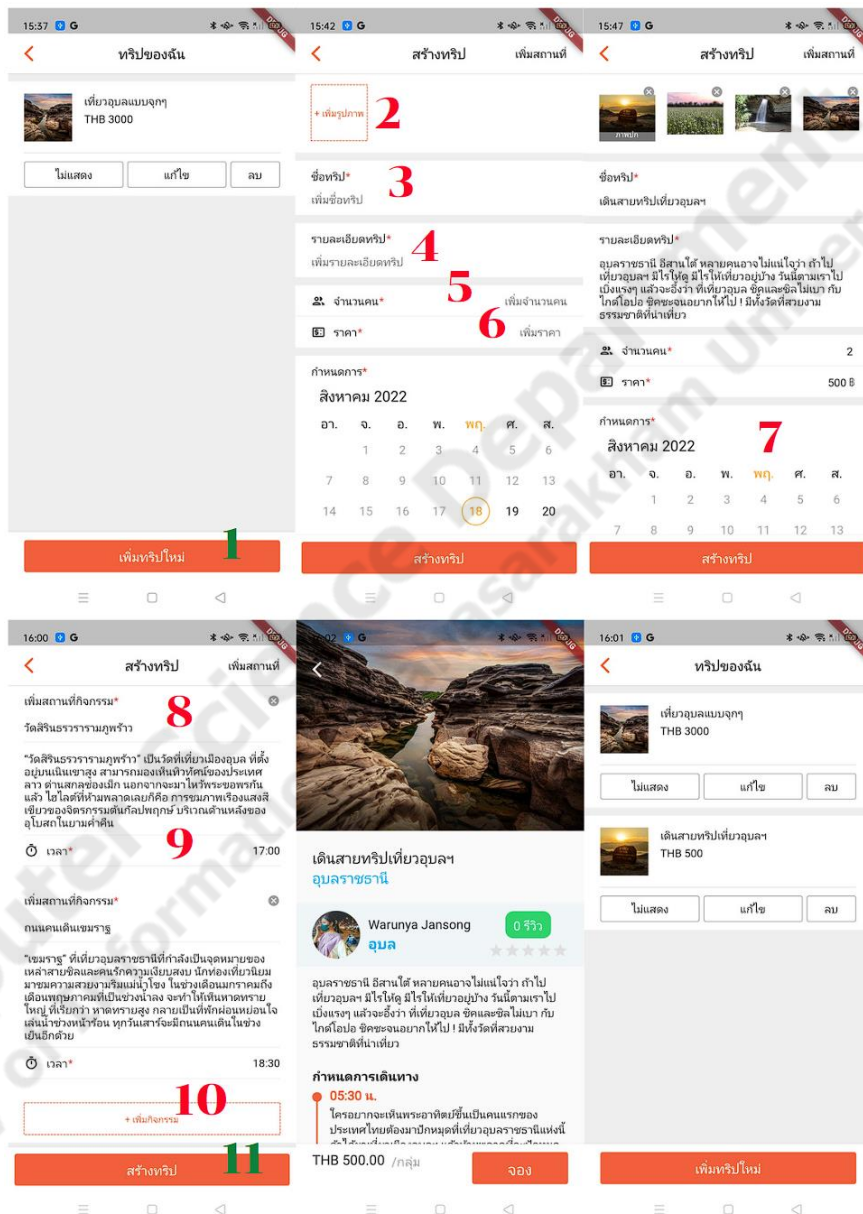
15:37 G
DEBUG
ทริปของฉัน
เที่ยวอุบลแบบจุกๆ
THB 3000
ไม่แสดง
แก้ไข
ลบ
เพิ่มทริปใหม่
1

15:42 G
DEBUG
สร้างทริป
เพิ่มสถานที่
+ เพิ่มรูปภาพ
2
ชื่อทริป*
เพิ่มชื่อทริป
3
รายละเอียดทริป*
เพิ่มรายละเอียดทริป
4
จำนวนคน*
เพิ่มจำนวนคน
5
ราคา*
เพิ่มราคา
6
กำหนดการ*
สิงหาคม 2022

| อา. | จ. | อ. | พ. | พฤ. | ศ. | ส. |
|---|---|---|---|---|---|---|
| | 1 | 2 | 3 | 4 | 5 | 6 |
| 7 | 8 | 9 | 10 | 11 | 12 | 13 |
| 14 | 15 | 16 | 17 | 18 | 19 | 20 |

สร้างทริป

15:47 G
DEBUG
สร้างทริป
เพิ่มสถานที่
ภาพปก
ชื่อทริป*
เดินสายทริปเที่ยวอุบลฯ
รายละเอียดทริป*
อุบลราชธานี อีสานใต้ หลายคนอาจไม่แน่ใจว่า ถ้าไปเที่ยวอุบลฯ มีไรให้ดู มีไรให้เที่ยวอยู่บ้าง วันนี้ตามเราไปเบิ่งแรงๆ แล้วจะอึ้งว่า ที่เที่ยวอุบล ชิคและชิลไม่เบา กับไกด์ไอปอ ชิคชะจนอยากให้ไป ! มีทั้งวัดที่สวยงาม ธรรมชาติที่น่าเที่ยว
จำนวนคน*
2
ราคา*
500 ฿
กำหนดการ*
สิงหาคม 2022
7

| อา. | จ. | อ. | พ. | พฤ. | ศ. | ส. |
|---|---|---|---|---|---|---|
| | 1 | 2 | 3 | 4 | 5 | 6 |
| 7 | 8 | 9 | 10 | 11 | 12 | 13 |

สร้างทริป

16:00 G
DEBUG
สร้างทริป
เพิ่มสถานที่
เพิ่มสถานที่กิจกรรม*
8
วัดสิรินธรวรารามภูพร้าว
"วัดสิรินธรวรารามภูพร้าว" เป็นวัดที่เที่ยวเมืองอุบล ที่ตั้งอยู่บนเนินเขาสูง สามารถมองเห็นทิวทัศน์ของประเทศลาว ต่านสกลของเม็ก นอกจากจะมาไหว้พระขอพรกันแล้ว ไฮไลต์ที่ห้ามพลาดเลยก็คือ การชมภาพเรืองแสงสีเขียวของจิตรกรรมต้นกัลปพฤกษ์ บริเวณด้านหลังของอุโบสถในยามค่ำคืน
เวลา*
9
17:00
เพิ่มสถานที่กิจกรรม*
ถนนคนเดินเขมราฐ
"เขมราฐ" ที่เที่ยวอุบลราชธานีที่กำลังเป็นจุดหมายของเหล่าสายชิลและคนรักความเงียบสงบ นักท่องเที่ยวนิยมมาชมความสวยงามริมแม่น้ำโขง ในช่วงเดือนมกราคมถึงเดือนพฤษภาคมที่เป็นช่วงน้ำลง จะทำให้เห็นหาดทรายใหญ่ ที่เรียกว่า หาดทรายสูง กลายเป็นที่พักผ่อนหย่อนใจ เล่นน้ำช่วงหน้าร้อน ทุกวันเสาร์จะมีถนนคนเดินในช่วงเย็นอีกด้วย
เวลา*
18:30
10
+ เพิ่มกิจกรรม
สร้างทริป
11

16:02
DEBUG
เดินสายทริปเที่ยวอุบลฯ
อุบลราชธานี
Warunya Jansong
อุบล
0 รีวิว
อุบลราชธานี อีสานใต้ หลายคนอาจไม่แน่ใจว่า ถ้าไปเที่ยวอุบลฯ มีไรให้ดู มีไรให้เที่ยวอยู่บ้าง วันนี้ตามเราไปเบิ่งแรงๆ แล้วจะอึ้งว่า ที่เที่ยวอุบล ชิคและชิลไม่เบา กับไกด์ไอปอ ชิคชะจนอยากให้ไป ! มีทั้งวัดที่สวยงาม ธรรมชาติที่น่าเที่ยว
กำหนดการเดินทาง
05:30 น.
ใครอยากจะเห็นพระอาทิตย์ขึ้นเป็นคนแรกของประเทศไทยต้องมาปักหมุดที่เที่ยวอุบลราชธานีแห่งนี้ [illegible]
THB 500.00 /กลุ่ม
จอง

16:01 G
DEBUG
ทริปของฉัน
เที่ยวอุบลแบบจุกๆ
THB 3000
ไม่แสดง
แก้ไข
ลบ
เดินสายทริปเที่ยวอุบลฯ
THB 500
ไม่แสดง
แก้ไข
ลบ
เพิ่มทริปใหม่